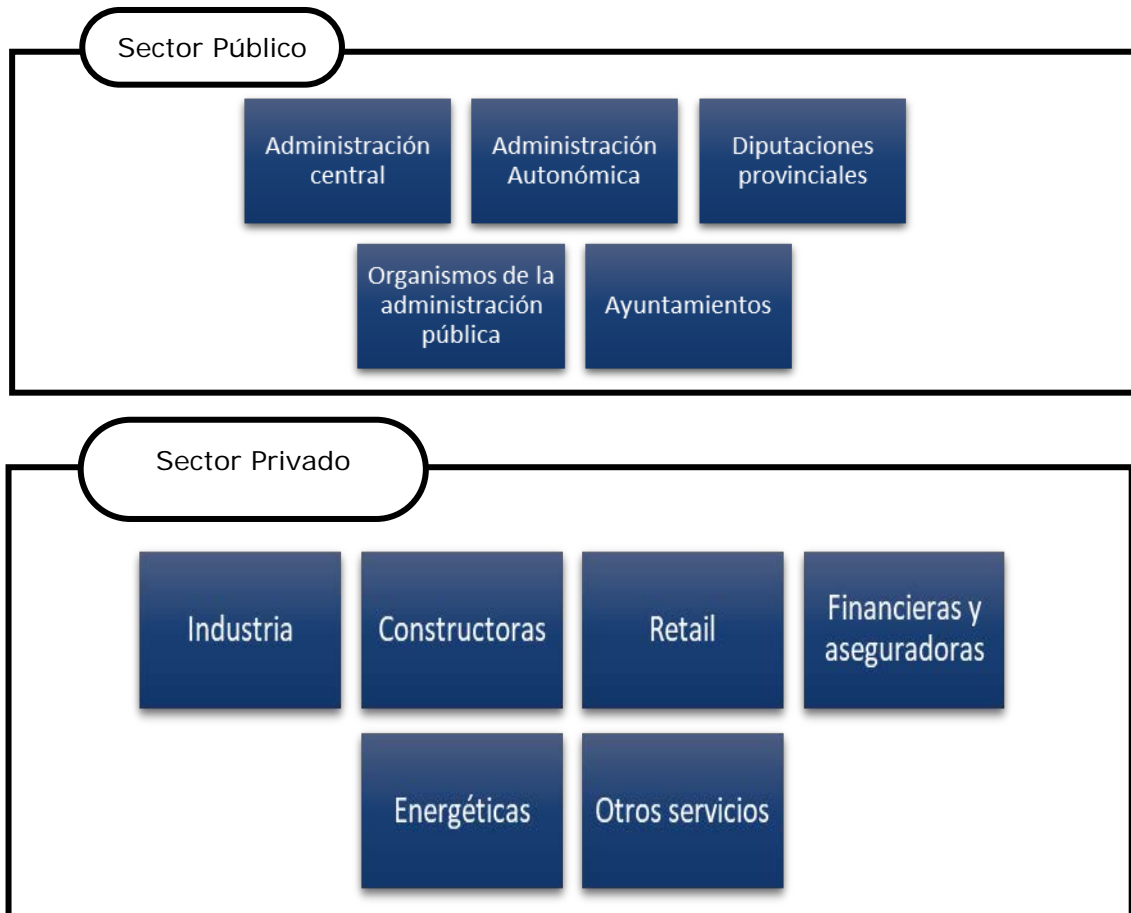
Sector Público

Administración central

Administración Autonómica

Diputaciones provinciales

Organismos de la administración pública

Ayuntamientos

Sector Privado

Industria

Constructoras

Retail

Financieras y aseguradoras

Energéticas

Otros servicios